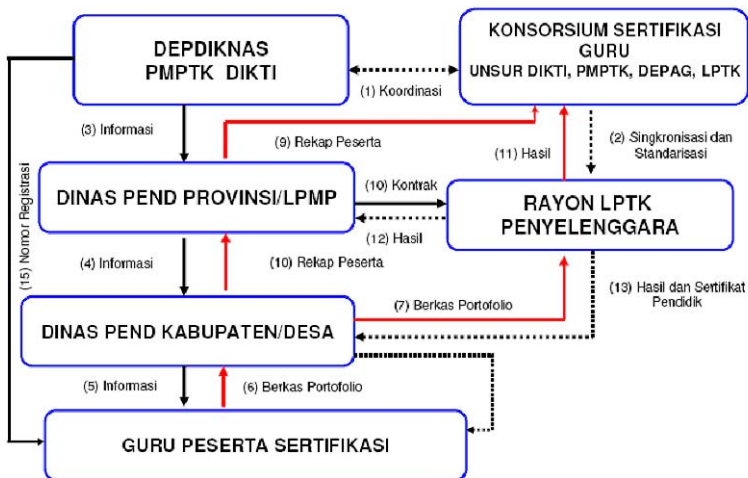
DEPDIKNAS
PMPTK DIKTI

KONSORSIUM SERTIFIKASI GURU
UNSUR DIKTI, PMPTK, DEPAG, LPTK

(1) Koordinasi

(3) Informasi

(9) Rekap Peserta

(11) Hasil

(2) Singkronisasi dan Standarisasi

(15) Nomor Registrasi

DINAS PEND PROVINSI/LPMP

(10) Kontrak

RAYON LPTK
PENYELENGGARA

(12) Hasil

(4) Informasi

(10) Rekap Peserta

(13) Hasil dan Sertifikat Pendidik

(7) Berkas Portofolio

DINAS PEND KABUPATEN/DESA

(5) Informasi

(6) Berkas Portofolio

GURU PESERTA SERTIFIKASI